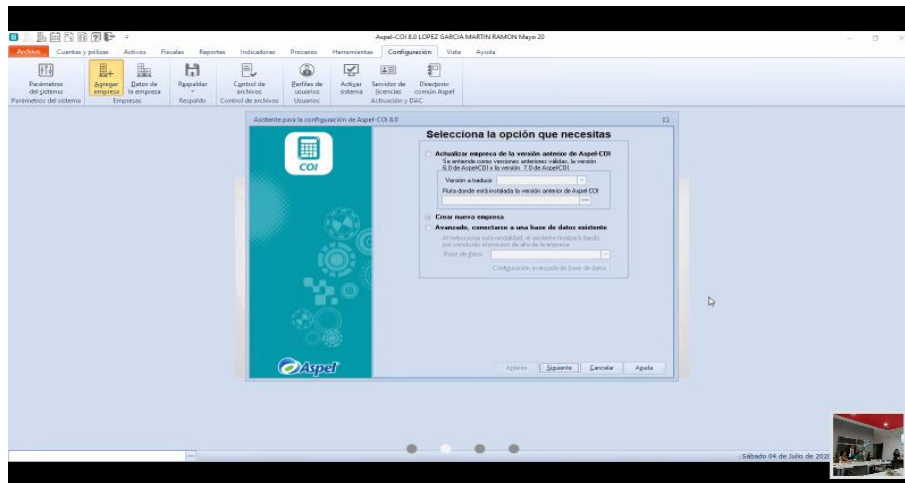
Aspel-COI 8.0 LOPEZ GARCIA MARTIN RAMON Mayo 20

Archivo Cuentas y pólizas Activos Fiscales Reportes Indicadores Procesos Herramientas Configuración Vista Ayuda

Parámetros del sistema
Agregar empresa
Datos de la empresa
Respaldar
Control de archivos
Perfiles de usuarios
Activar sistema
Servidor de licencias
Directorio común Aspel

Parámetros del sistema Empresas Respaldo Control de archivos Usuarios Activación y DAC

Asistente para la configuración de Aspel-COI 8.0

COI

Selecciona la opción que necesitas

Actualizar empresa de la versión anterior de Aspel-COI
Se entiende como versiones anteriores válidas, la versión 6.0 de AspelCOI a la versión 7.0 de AspelCOI.

Versión a traducir:

Ruta donde está instalada la versión anterior de Aspel COI

Crear nueva empresa

Avanzado, conectarse a una base de datos existente

Al seleccionar esta modalidad, el asistente finalizará dando por concluido el proceso de alta de la empresa.

Base de datos:

Configuración avanzada de base de datos

Aspel

Anterior Siguiente Cancelar Ayuda

Sábado 04 de Julio de 202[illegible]